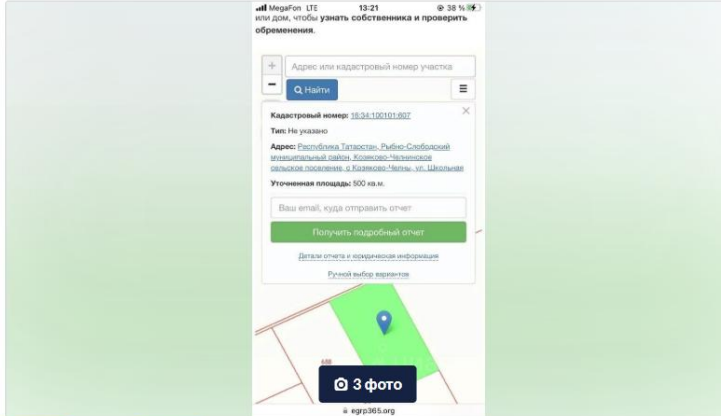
MegaFon LTE 13:21 38 %
или дом, чтобы узнать собственника и проверить обременения.

+ Адрес или кадастровый номер участка
−
Найти

Кадастровый номер: 16:34:100101:607
Тип: Не указано
Адрес: Республика Татарстан, Рыбно-Слободский муниципальный район, Козяково-Челнинское сельское поселение, с Козяково-Челны, ул. Школьная
Уточненная площадь: 500 кв.м.

Ваш email, куда отправить отчет
Получить подробный отчет
Детали отчета и юридическая информация
Ручной выбор вариантов

3 фото

egrp365.org